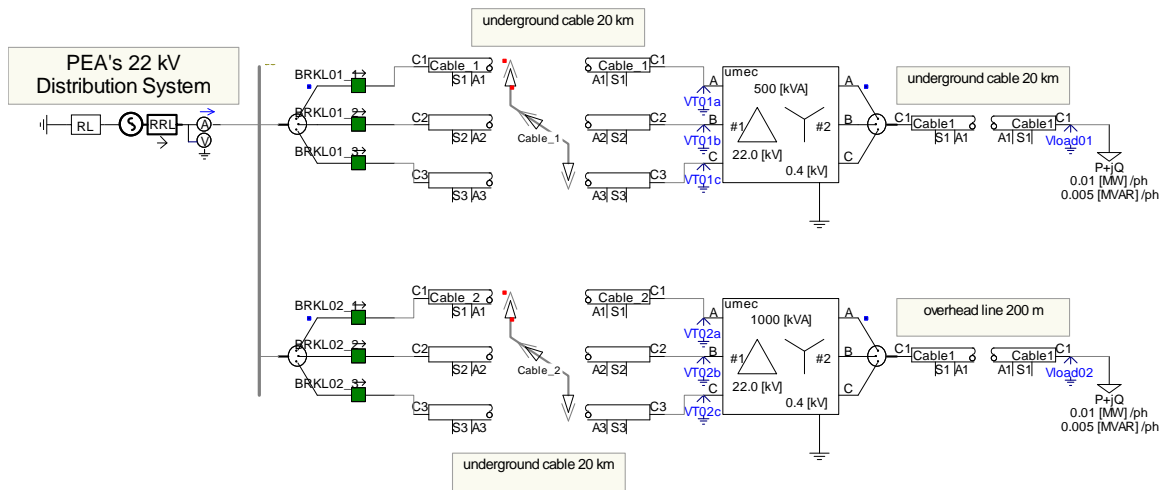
underground cable 20 km

PEA's 22 kV Distribution System

RL
RRL
A
V

BRKL01_1
BRKL01_2
BRKL01_3

C1 Cable_1 S1 A1
C2 S2 A2
C3 S3 A3

Cable_1

Cable_1 C1 A1 S1
C2 A2 S2
C3 A3 S3

VT01a
VT01b
VT01c

umec
500 [kVA]
A B C
#1 #2
22.0 [kV]
0.4 [kV]
A B C

underground cable 20 km

C1 Cable1 S1 A1
Cable1 C1 A1 S1
Vload01
P+jQ
0.01 [MW] /ph
0.005 [MVAR] /ph

BRKL02_1
BRKL02_2
BRKL02_3

C1 Cable_2 S1 A1
C2 S2 A2
C3 S3 A3

Cable_2

Cable_2 C1 A1 S1
C2 A2 S2
C3 A3 S3

VT02a
VT02b
VT02c

umec
1000 [kVA]
A B C
#1 #2
22.0 [kV]
0.4 [kV]
A B C

overhead line 200 m

C1 Cable1 S1 A1
Cable1 C1 A1 S1
Vload02
P+jQ
0.01 [MW] /ph
0.005 [MVAR] /ph

underground cable 20 km